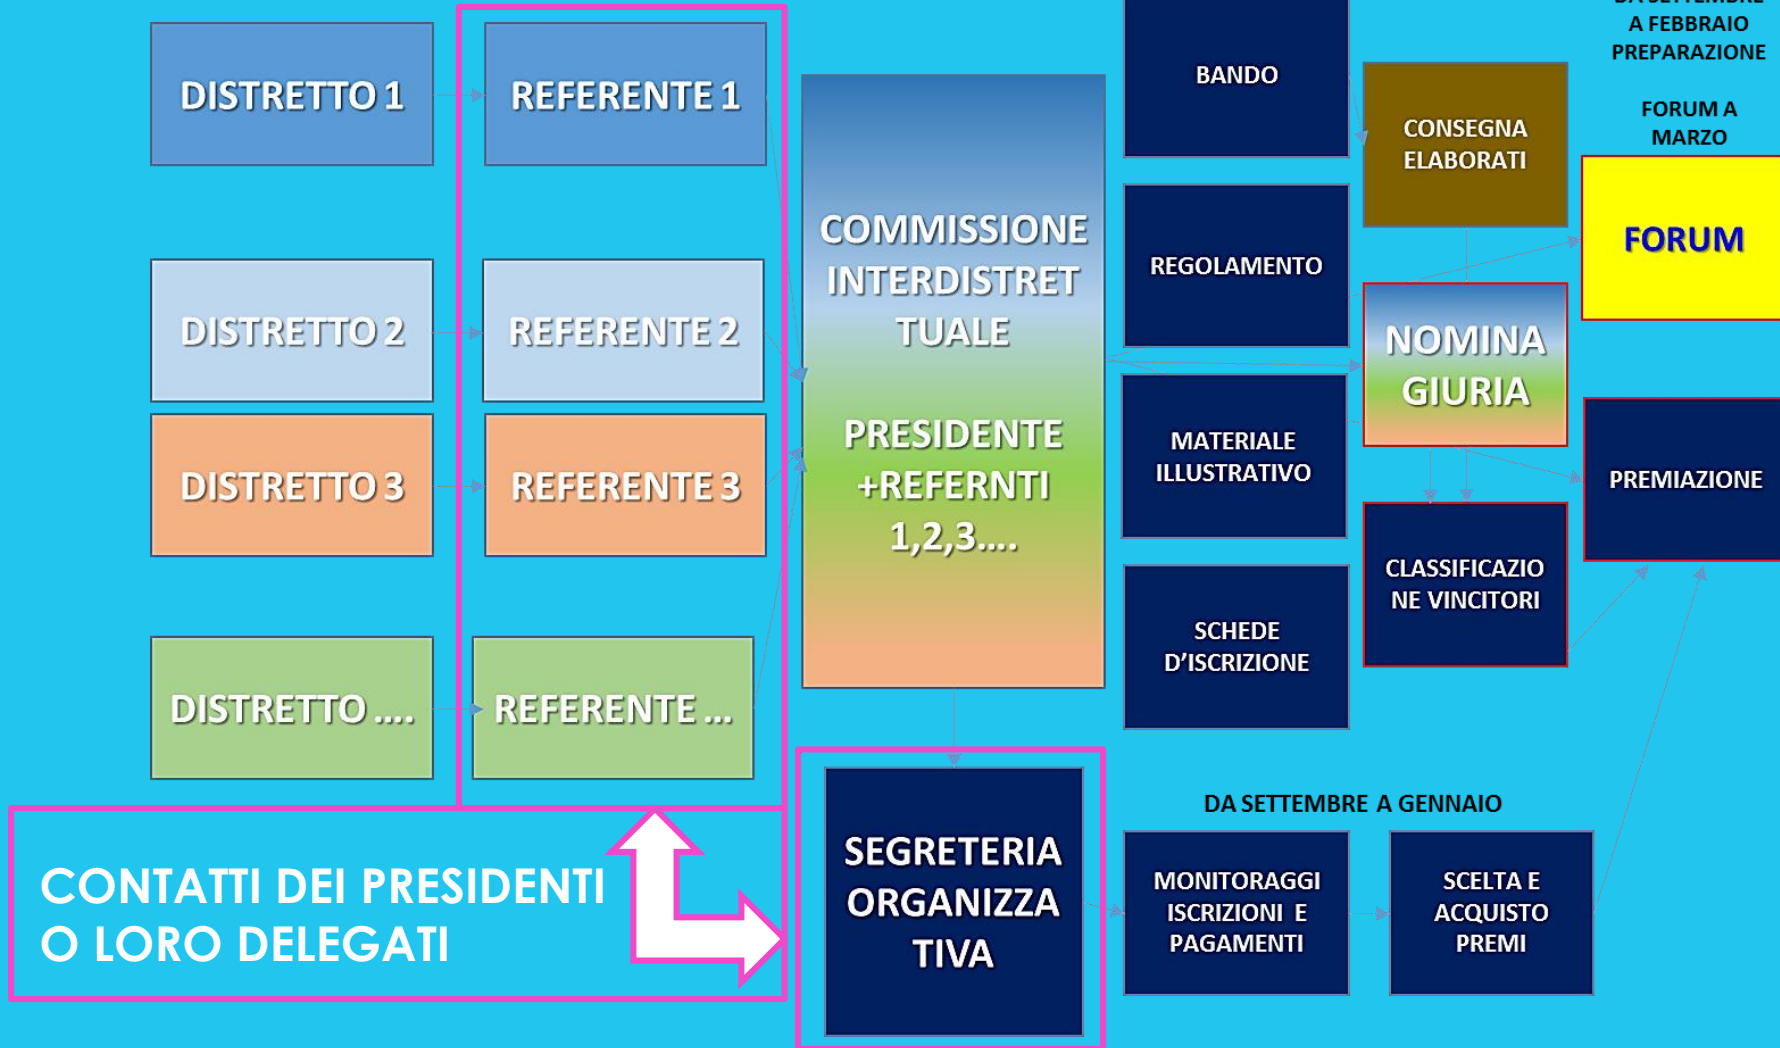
DISTRETTO 1

REFERENTE 1

DISTRETTO 2

REFERENTE 2

DISTRETTO 3

REFERENTE 3

DISTRETTO ....

REFERENTE ...

COMMISSIONE INTERDISTRETTUALE

PRESIDENTE +REFERNTI 1,2,3....

BANDO

REGOLAMENTO

MATERIALE ILLUSTRATIVO

SCHEDE D'ISCRIZIONE

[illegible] A FEBBRAIO PREPARAZIONE

CONSEGNA ELABORATI

FORUM A MARZO

FORUM

NOMINA GIURIA

CLASSIFICAZIONE VINCITORI

PREMIAZIONE

CONTATTI DEI PRESIDENTI O LORO DELEGATI

SEGRETERIA ORGANIZZATIVA

DA SETTEMBRE A GENNAIO

MONITORAGGI ISCRIZIONI E PAGAMENTI

SCELTA E ACQUISTO PREMI